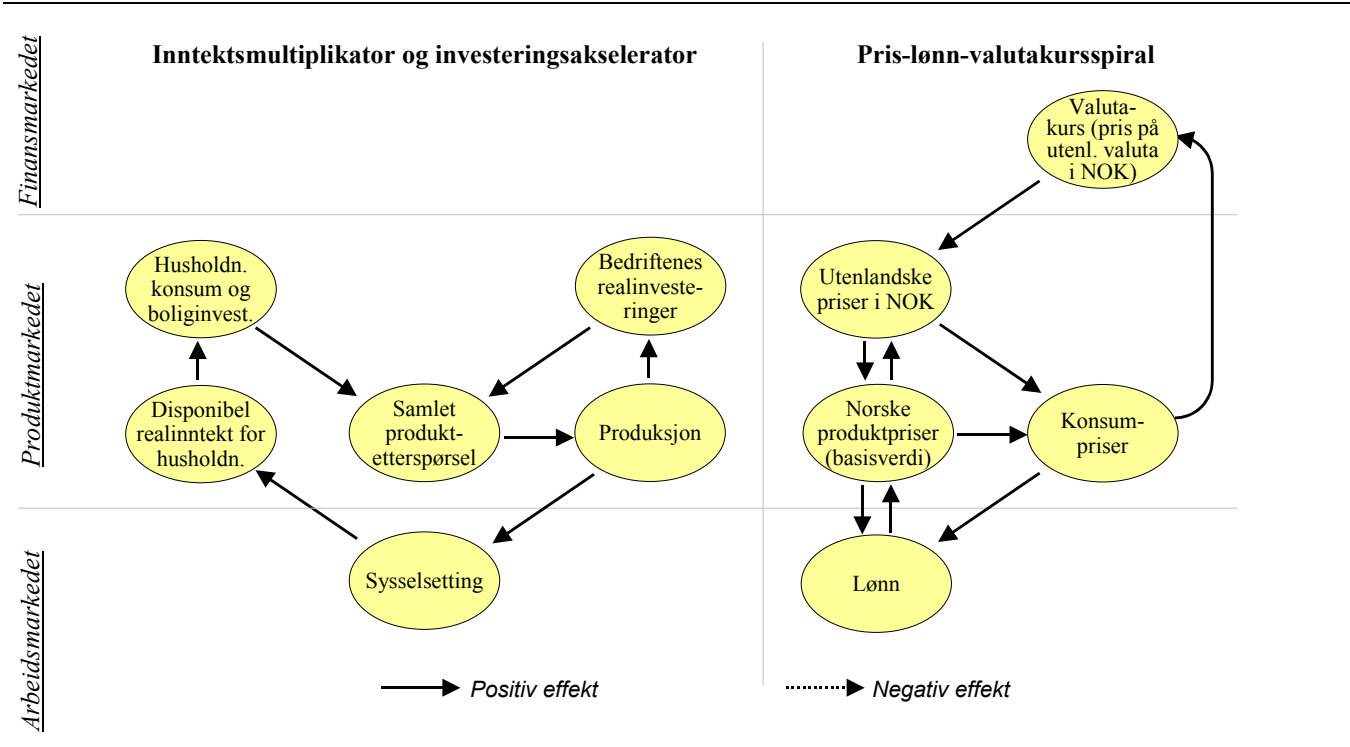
Finansmarkedet

Produktmarkedet

Arbeidsmarkedet

Inntektsmultiplikator og investeringsakselerator

Husholdn. konsum og boliginvest.

Bedriftenes realinvesteringer

Disponibel realinntekt for husholdn.

Samlet produktetterspørsel

Produksjon

Sysselsetting

Pris-lønn-valutakursspiral

Valutakurs (pris på utenl. valuta i NOK)

Utenlandske priser i NOK

Norske produktpriser (basisverdi)

Konsumpriser

Lønn

Positiv effekt

Negativ effekt